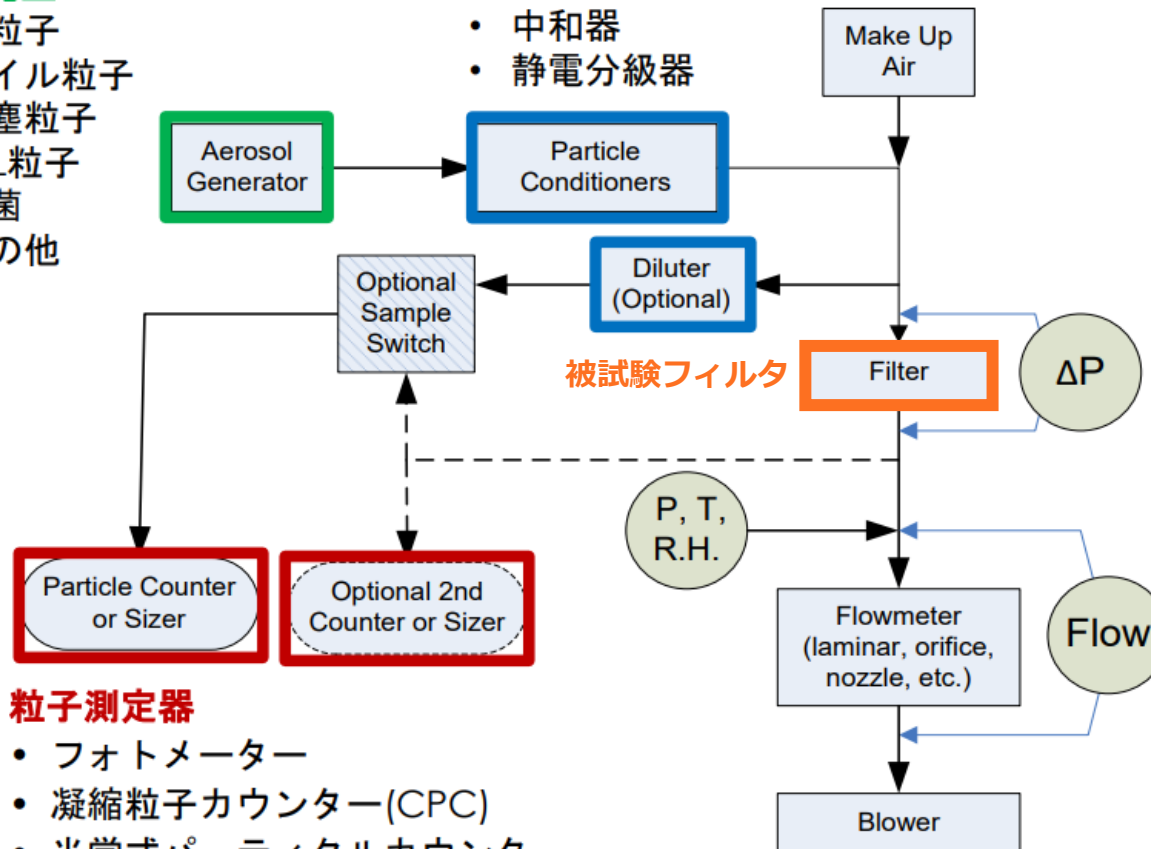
粒子
イル粒子
塵粒子
L粒子
菌
の他

• 中和器
• 静電分級器

Make Up Air

Aerosol Generator

Particle Conditioners

Diluter (Optional)

Optional Sample Switch

被試験フィルタ

Filter

ΔP

P, T, R.H.

Particle Counter or Sizer

Optional 2nd Counter or Sizer

Flowmeter (laminar, orifice, nozzle, etc.)

Flow

粒子測定器
• フォトメーター
• 凝縮粒子カウンター(CPC)
• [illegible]

Blower